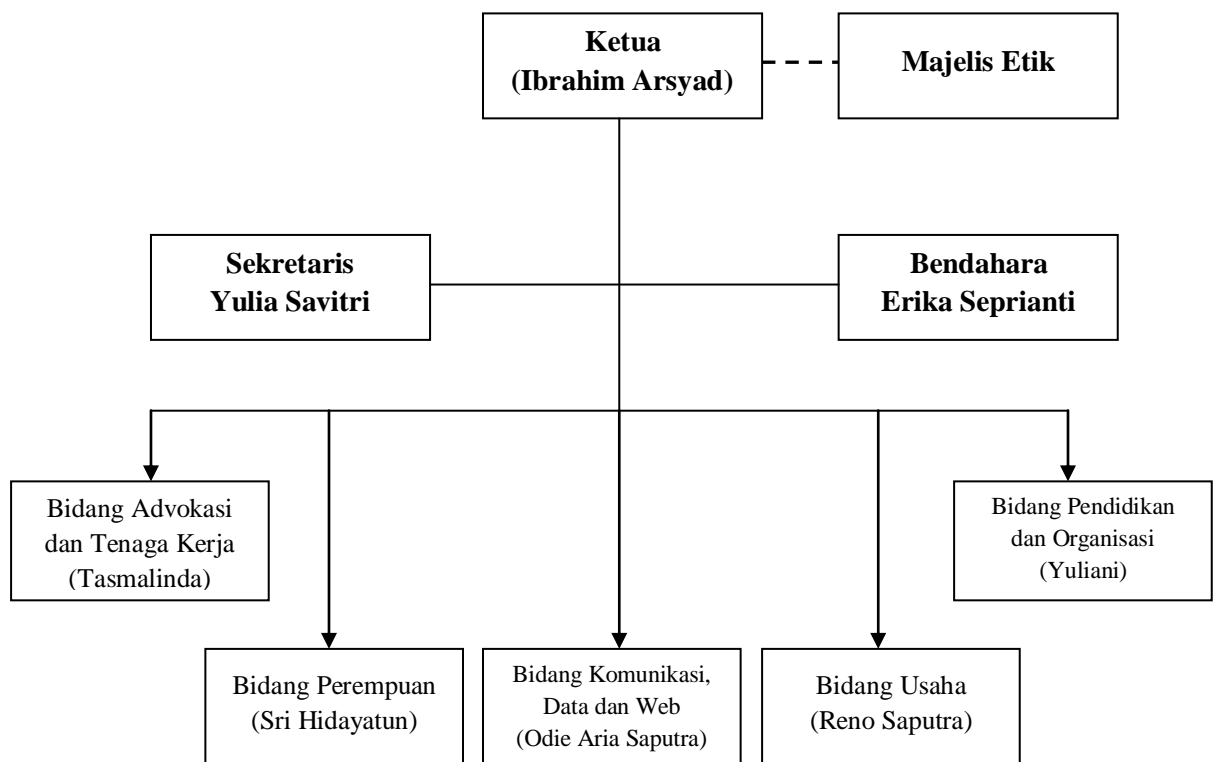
Ketua
(Ibrahim Arsyad)

Majelis Etik

Sekretaris
Yulia Savitri

Bendahara
Erika Seprianti

Bidang Advokasi dan Tenaga Kerja
(Tasmalinda)

Bidang Pendidikan dan Organisasi
(Yuliani)

Bidang Perempuan
(Sri Hidayatun)

Bidang Komunikasi, Data dan Web
(Odie Aria Saputra)

Bidang Usaha
(Reno Saputra)